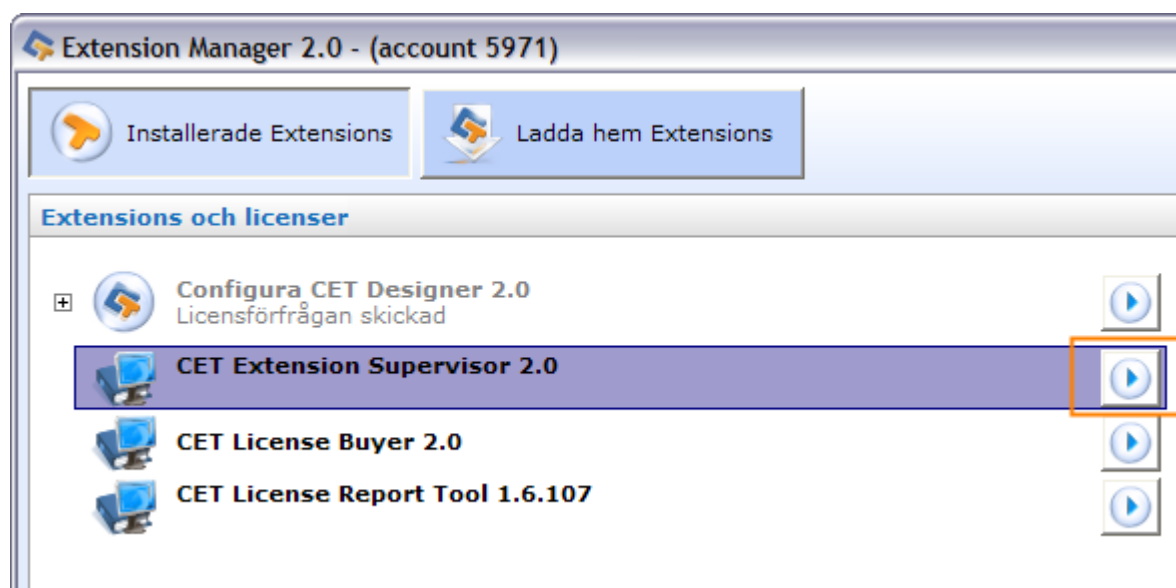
Extension Manager 2.0 - (account 5971)

Installerade Extensions

Ladda hem Extensions

Extensions och licenser

Configura CET Designer 2.0
Licensförfrågan skickad

CET Extension Supervisor 2.0

CET License Buyer 2.0

CET License Report Tool 1.6.107